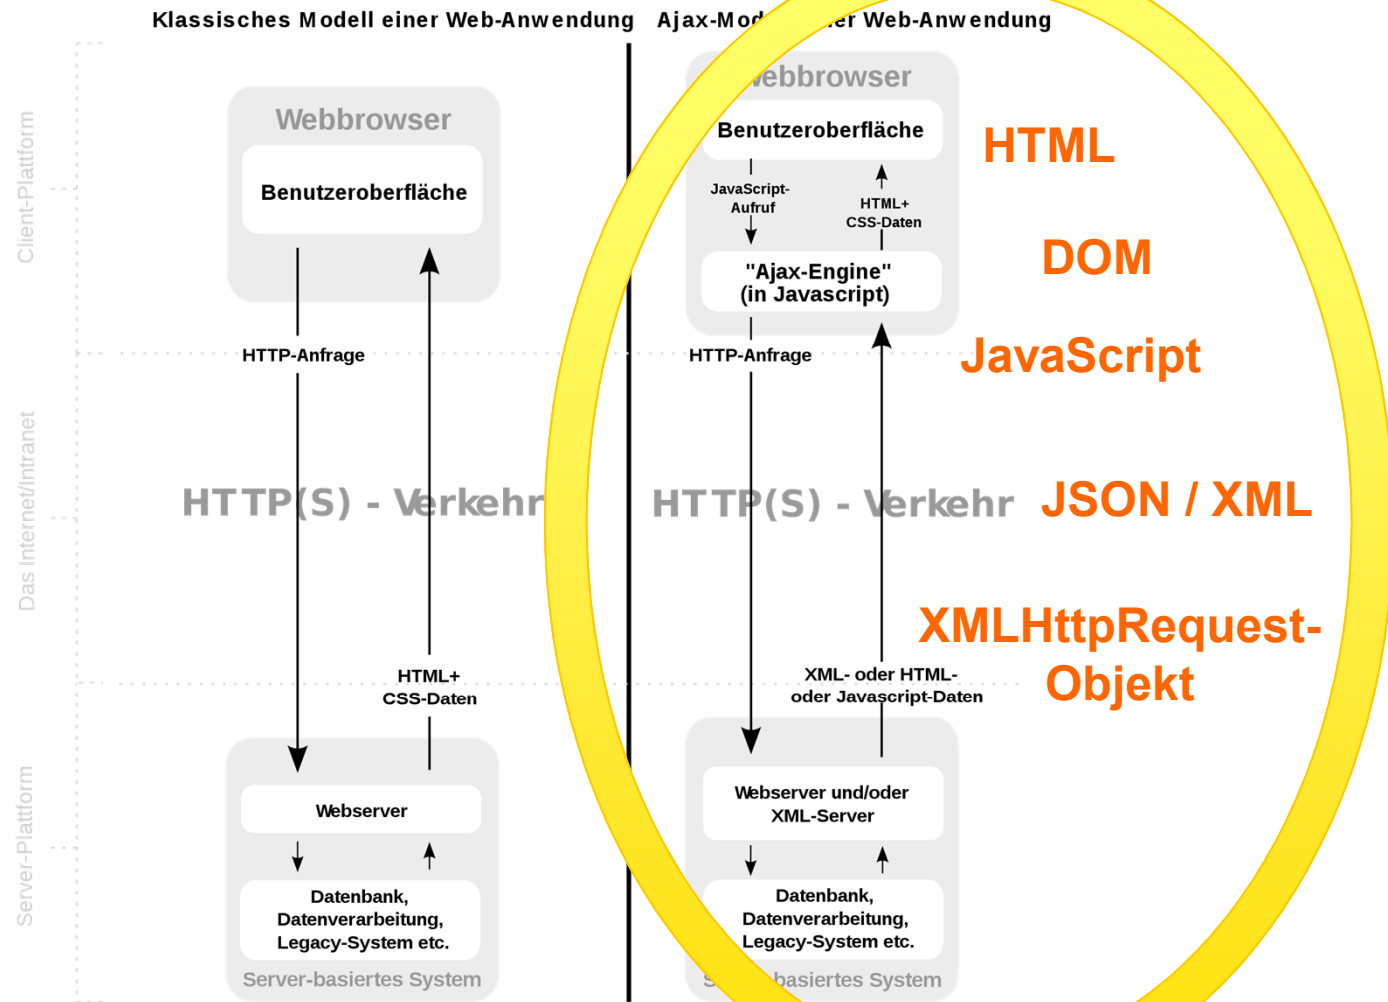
Klassisches Modell einer Web-Anwendung

Ajax-Mod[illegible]er Web-Anwendung

Client-Plattform

Das Internet/Intranet

Server-Plattform

Webbrowser

Benutzeroberfläche

HTTP-Anfrage

HTTP(S) - Verkehr

HTML+
CSS-Daten

Webserver

Datenbank,
Datenverarbeitung,
Legacy-System etc.

Server-basiertes System

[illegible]ebbrowser

Benutzeroberfläche

JavaScript-
Aufruf

HTML+
CSS-Daten

"Ajax-Engine"
(in Javascript)

HTTP-Anfrage

HTTP(S) - Verkehr

XML- oder HTML-
oder Javascript-Daten

Webserver und/oder
XML-Server

Datenbank,
Datenverarbeitung,
Legacy-System etc.

S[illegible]basiertes System

HTML

DOM

JavaScript

JSON / XML

XMLHttpRequest-
Objekt